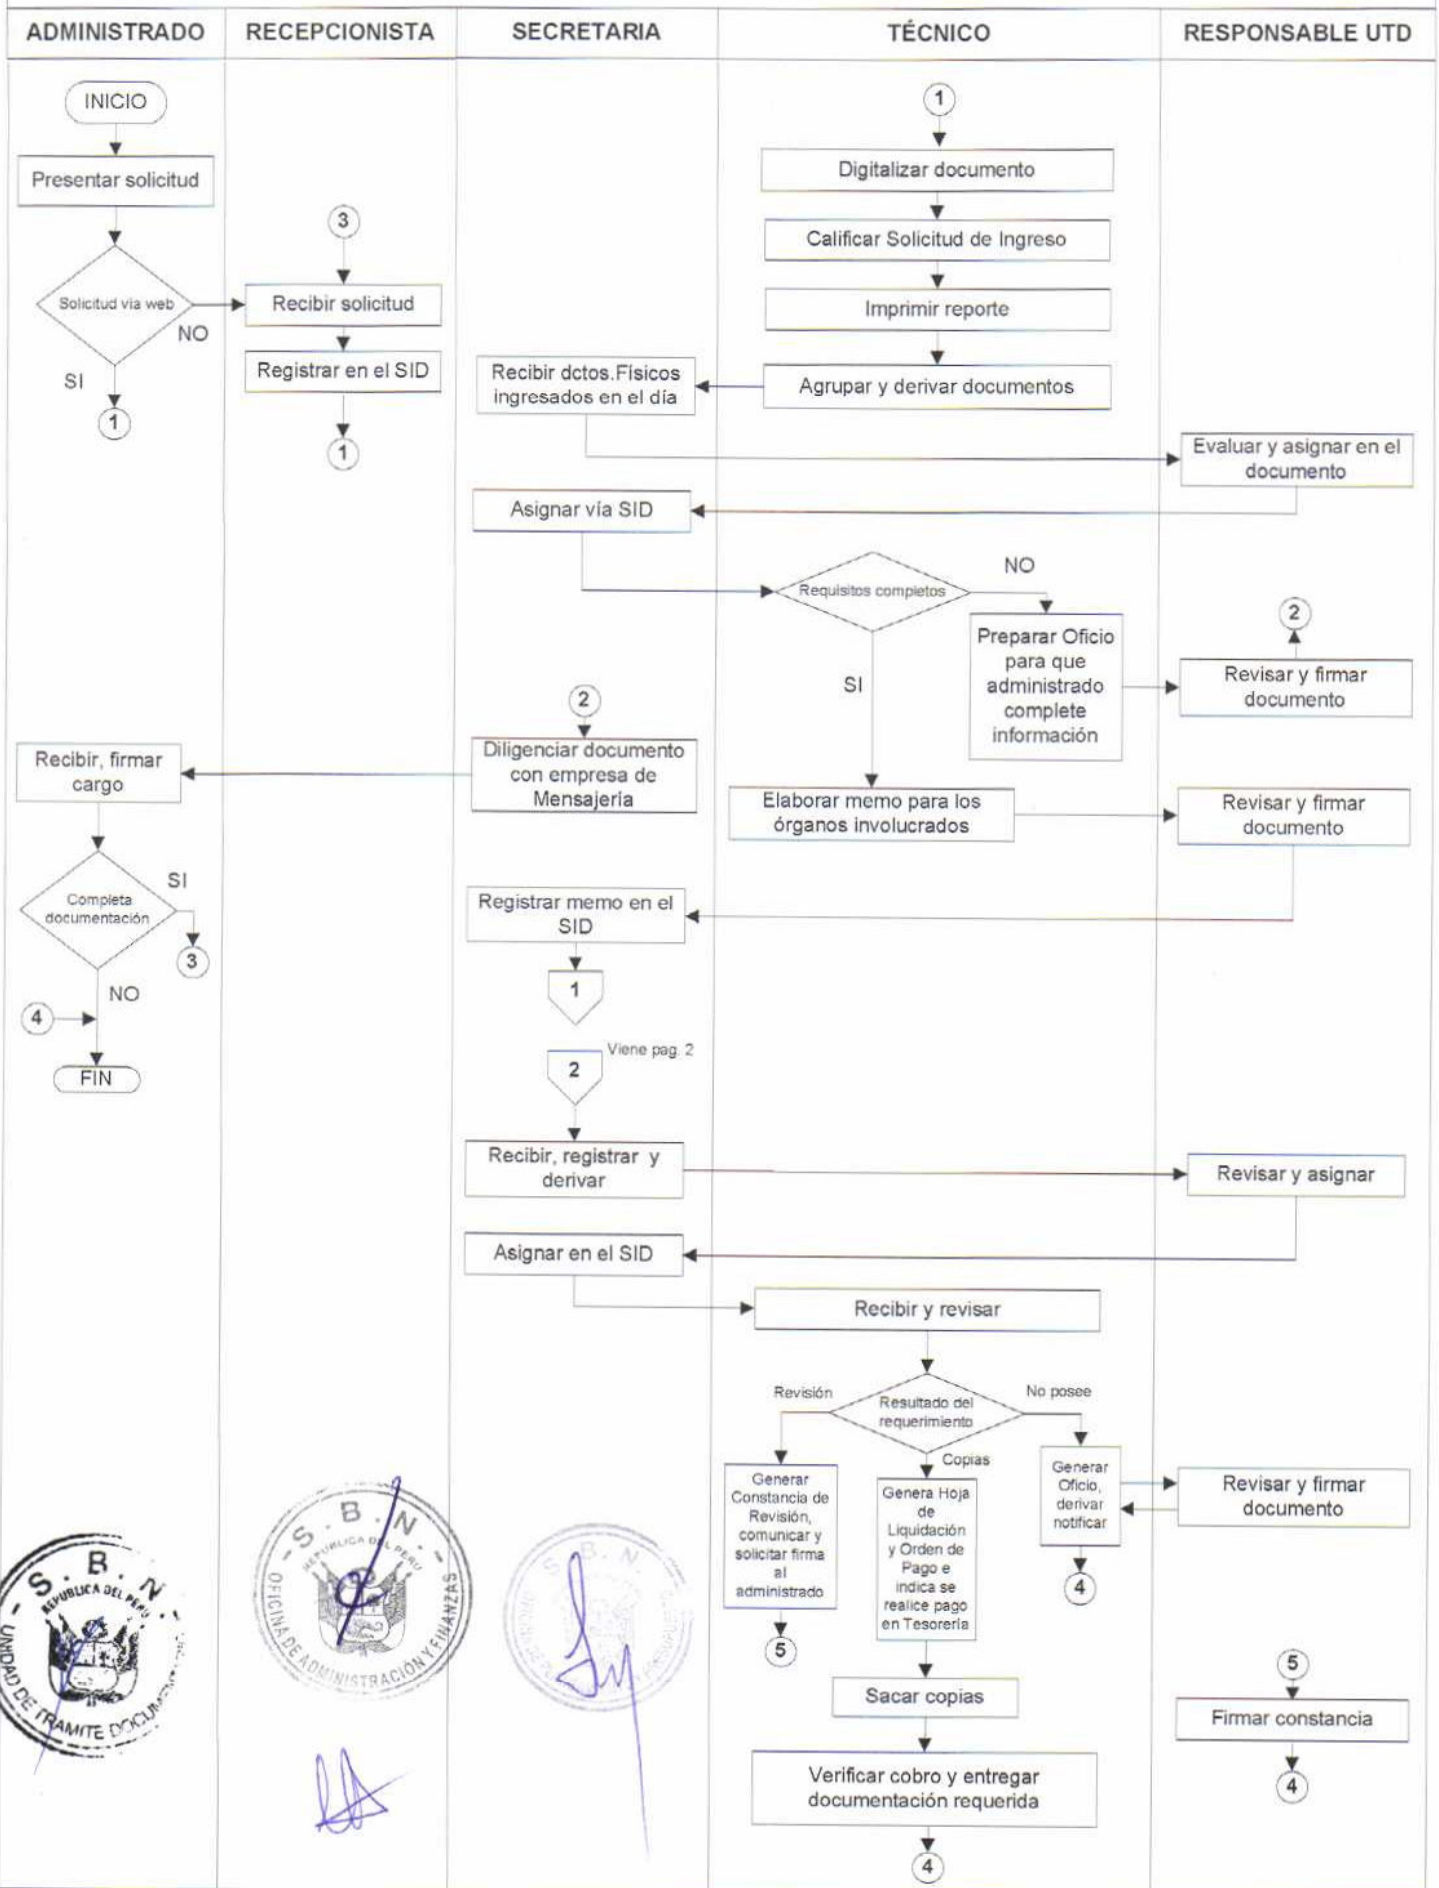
| ADMINISTRADO | RECEPCIONISTA | SECRETARIA | TÉCNICO | RESPONSABLE UTD |
|---|---|---|---|---|

INICIO

Presentar solicitud

Solicitud via web

NO

SI

1

3

Recibir solicitud

Registrar en el SID

1

1

Digitalizar documento

Calificar Solicitud de Ingreso

Imprimir reporte

Agrupar y derivar documentos

Recibir dctos.Físicos ingresados en el día

Evaluar y asignar en el documento

Asignar vía SID

Requisitos completos

NO

Preparar Oficio para que administrado complete información

2

Revisar y firmar documento

SI

2

Diligenciar documento con empresa de Mensajería

Recibir, firmar cargo

Elaborar memo para los órganos involucrados

Revisar y firmar documento

Completa documentación

SI

3

Registrar memo en el SID

1

NO

4

FIN

2

Viene pag. 2

Recibir, registrar y derivar

Revisar y asignar

Asignar en el SID

Recibir y revisar

Revisión

Resultado del requerimiento

No posee

Copias

Generar Constancia de Revisión, comunicar y solicitar firma al administrado

Genera Hoja de Liquidación y Orden de Pago e indica se realice pago en Tesorería

Generar Oficio, derivar notificar

Revisar y firmar documento

5

4

5

Sacar copias

Firmar constancia

Verificar cobro y entregar documentación requerida

4

4

S.B.N. REPUBLICA DEL PERU UNIDAD DE TRAMITE DOCUMENTARIO

S.B.N. REPUBLICA DEL PERU OFICINA DE ADMINISTRACIÓN Y FINANZAS

S.B.N.